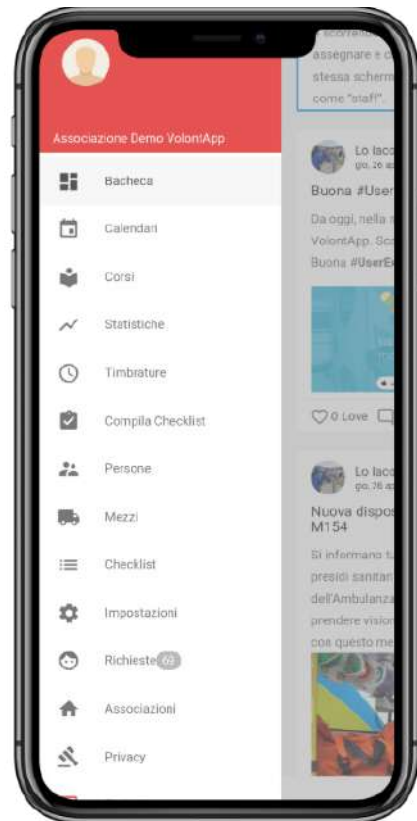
scorr
assegnare e c
stessa scherm
come "staff".

Associazione Demo VolontApp

Bacheca

Calendari

Corsi

Statistiche

Timbrature

Compila Checklist

Persone

Mezzi

Checklist

Impostazioni

Richieste 69

Associazioni

Privacy

Lo Iaco
gio, 26 a

Buona #User

Da oggi, nella
VolontApp. Sc
Buona #UserE

0 Love

Lo Iaco
gio, 26 a

Nuova dispo
M154

Si informano t
presidi sanitar
dell'Ambulanz
prendere visio
con questo me